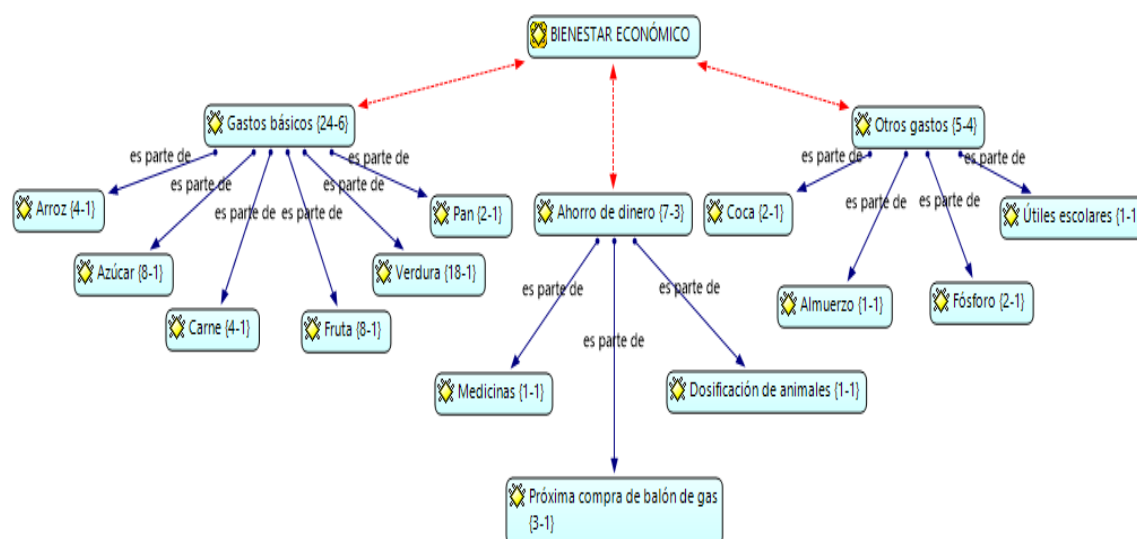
BIENESTAR ECONÓMICO

Gastos básicos {24-6}

es parte de
es parte de
es parte de
es parte de
es parte de
es parte de

Arroz {4-1}
Azúcar {8-1}
Carne {4-1}
Fruta {8-1}
Verdura {18-1}
Pan {2-1}

Ahorro de dinero {7-3}

es parte de
es parte de
es parte de

Medicinas {1-1}
Próxima compra de balón de gas {3-1}
Dosificación de animales {1-1}

Otros gastos {5-4}

es parte de
es parte de
es parte de
es parte de

Coca {2-1}
Almuerzo {1-1}
Fósforo {2-1}
Útiles escolares {1-1